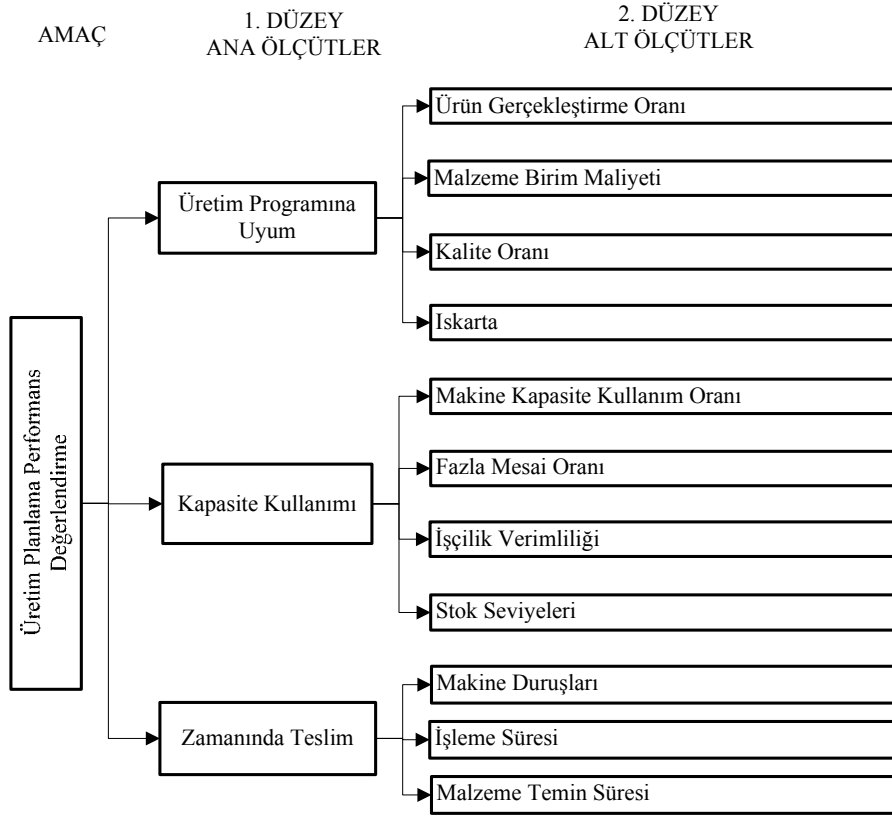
AMAÇ

1. DÜZEY
ANA ÖLÇÜTLER

2. DÜZEY
ALT ÖLÇÜTLER

Üretim Planlama Performans Değerlendirme

Üretim Programına Uyum

Ürün Gerçekleştirme Oranı

Malzeme Birim Maliyeti

Kalite Oranı

Iskarta

Kapasite Kullanımı

Makine Kapasite Kullanım Oranı

Fazla Mesai Oranı

İşçilik Verimliliği

Stok Seviyeleri

Zamanında Teslim

Makine Duruşları

İşleme Süresi

Malzeme Temin Süresi